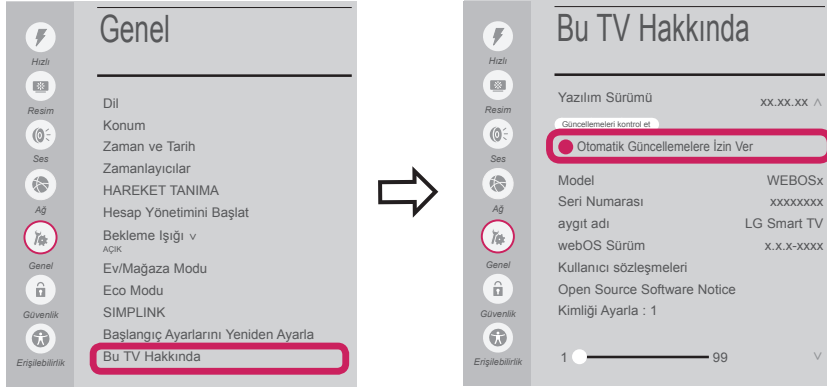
Hızlı
Resim
Ses
Ağ
Genel
Güvenlik
Erişilebilirlik

Genel

Dil
Konum
Zaman ve Tarih
Zamanlayıcılar
HAREKET TANIMA
Hesap Yönetimini Başlat
Bekleme Işığı ∨
AÇIK
Ev/Mağaza Modu
Eco Modu
SIMPLINK
Başlangıç Ayarlarını Yeniden Ayarla
Bu TV Hakkında

Hızlı
Resim
Ses
Ağ
Genel
Güvenlik
Erişilebilirlik

Bu TV Hakkında

Yazılım Sürümü xx.xx.xx ∧
Güncellemeleri kontrol et
Otomatik Güncellemelere İzin Ver
Model WEBOSx
Seri Numarası xxxxxxxx
aygıt adı LG Smart TV
webOS Sürüm x.x.x-xxxx
Kullanıcı sözleşmeleri
Open Source Software Notice
Kimliği Ayarla : 1
1 99 ∨